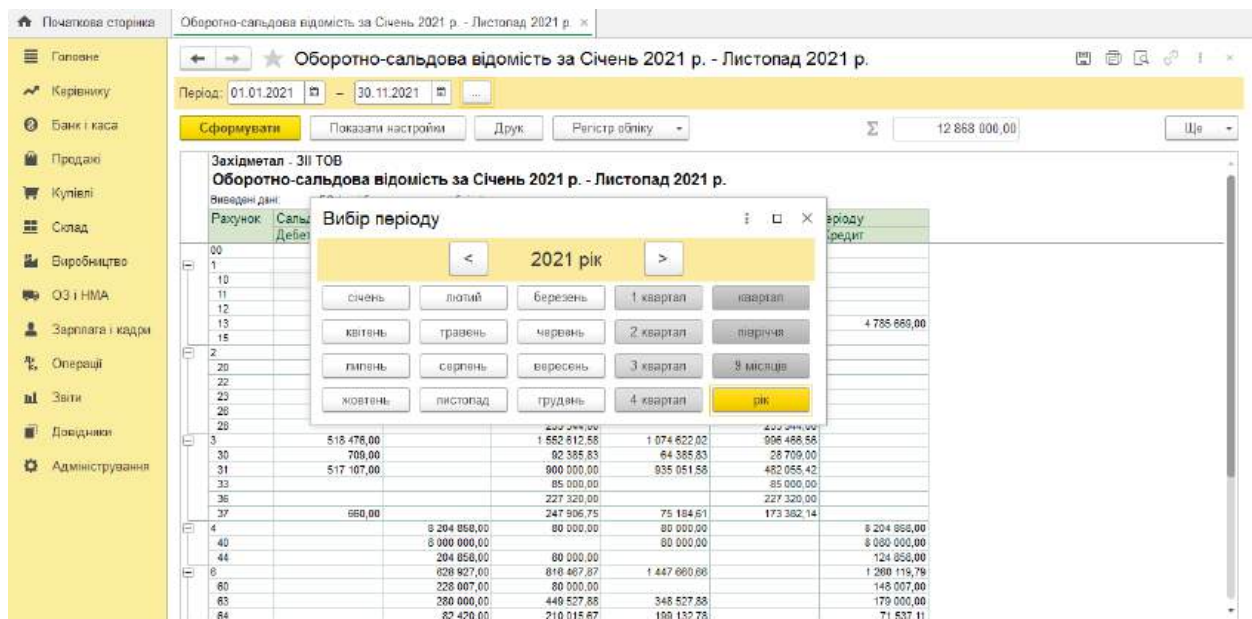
Початкова сторінка | Оборотно-сальдова відомість за Січень 2021 р. - Листопад 2021 р. ×

Головне
Керівнику
Банк і каса
Продажі
Купівлі
Склад
Виробництво
ОЗ і НМА
Зарплата і кадри
Операції
Звіти
Довідники
Адміністрування

Оборотно-сальдова відомість за Січень 2021 р. - Листопад 2021 р.

Період: 01.01.2021 – 30.11.2021 ...

Сформувати | Показати настройки | Друк | Регістр обліку | Σ 12 868 000,00 | Ще

Західметал - ЗІІ ТОВ
Оборотно-сальдова відомість за Січень 2021 р. - Листопад 2021 р.
Виведені дані: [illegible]

Рахунок | Сальдо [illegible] | періоду
Дебет | Кредит

Вибір періоду

< 2021 рік >

| січень | лютий | березень | 1 квартал | квартал |
|---|---|---|---|---|
| квітень | травень | червень | 2 квартал | півріччя |
| липень | серпень | вересень | 3 квартал | 9 місяців |
| жовтень | листопад | грудень | 4 квартал | рік |

| Рахунок | Дебет | Кредит | Дебет | Кредит | Дебет | Кредит |
|---|---|---|---|---|---|---|
| 00 | | | | | | |
| 1 | | | | | | |
| 10 | | | | | | |
| 11 | | | | | | |
| 12 | | | | | | |
| 13 | | | | | | 4 785 669,00 |
| 15 | | | | | | |
| 2 | | | | | | |
| 20 | | | | | | |
| 22 | | | | | | |
| 23 | | | | | | |
| 26 | | | | | | |
| 28 | | | 233 344,00 | | 233 344,00 | |
| 3 | 518 476,00 | | 1 552 612,58 | 1 074 622,02 | 996 466,56 | |
| 30 | 709,00 | | 92 385,83 | 64 385,83 | 28 709,00 | |
| 31 | 517 107,00 | | 900 000,00 | 935 051,58 | 482 055,42 | |
| 33 | | | 85 000,00 | | 85 000,00 | |
| 36 | | | 227 320,00 | | 227 320,00 | |
| 37 | 660,00 | | 247 906,75 | 75 184,61 | 173 382,14 | |
| 4 | | 8 204 858,00 | 80 000,00 | 80 000,00 | | 8 204 858,00 |
| 40 | | 8 000 000,00 | | 80 000,00 | | 8 080 000,00 |
| 44 | | 204 858,00 | 80 000,00 | | | 124 858,00 |
| 6 | | 628 927,00 | 818 467,87 | 1 447 660,66 | | 1 258 119,79 |
| 60 | | 228 007,00 | 80 000,00 | | | 148 007,00 |
| 63 | | 280 000,00 | 449 527,88 | 348 527,88 | | 179 000,00 |
| 64 | | 82 420,00 | 210 015,67 | 199 132,78 | | 71 537,11 |